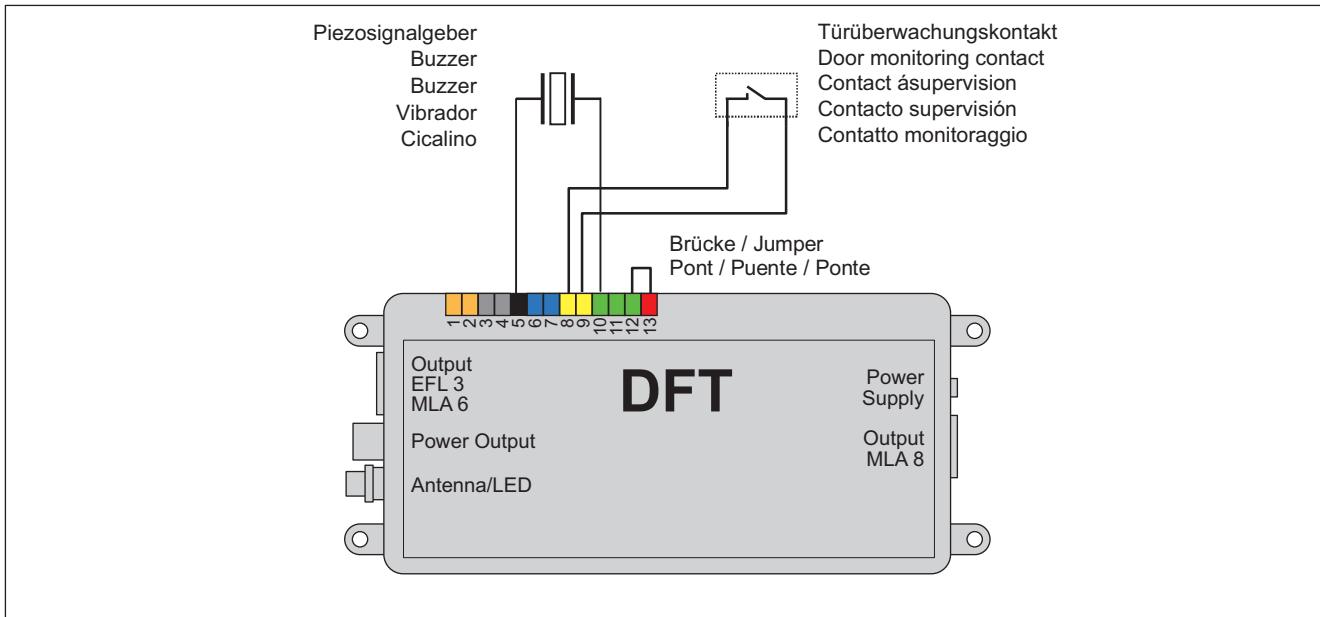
Piezosignalgeber
Buzzer
Buzzer
Vibrador
Cicalino

Türüberwachungskontakt
Door monitoring contact
Contact ásupervision
Contacto supervisión
Contatto monitoraggio

Brücke / Jumper
Pont / Puente / Ponte

1 2 3 4 5 6 7 8 9 10 11 12 13

Output
EFL 3
MLA 6

DFT

Power
Supply

Power Output

Output
MLA 8

Antenna/LED